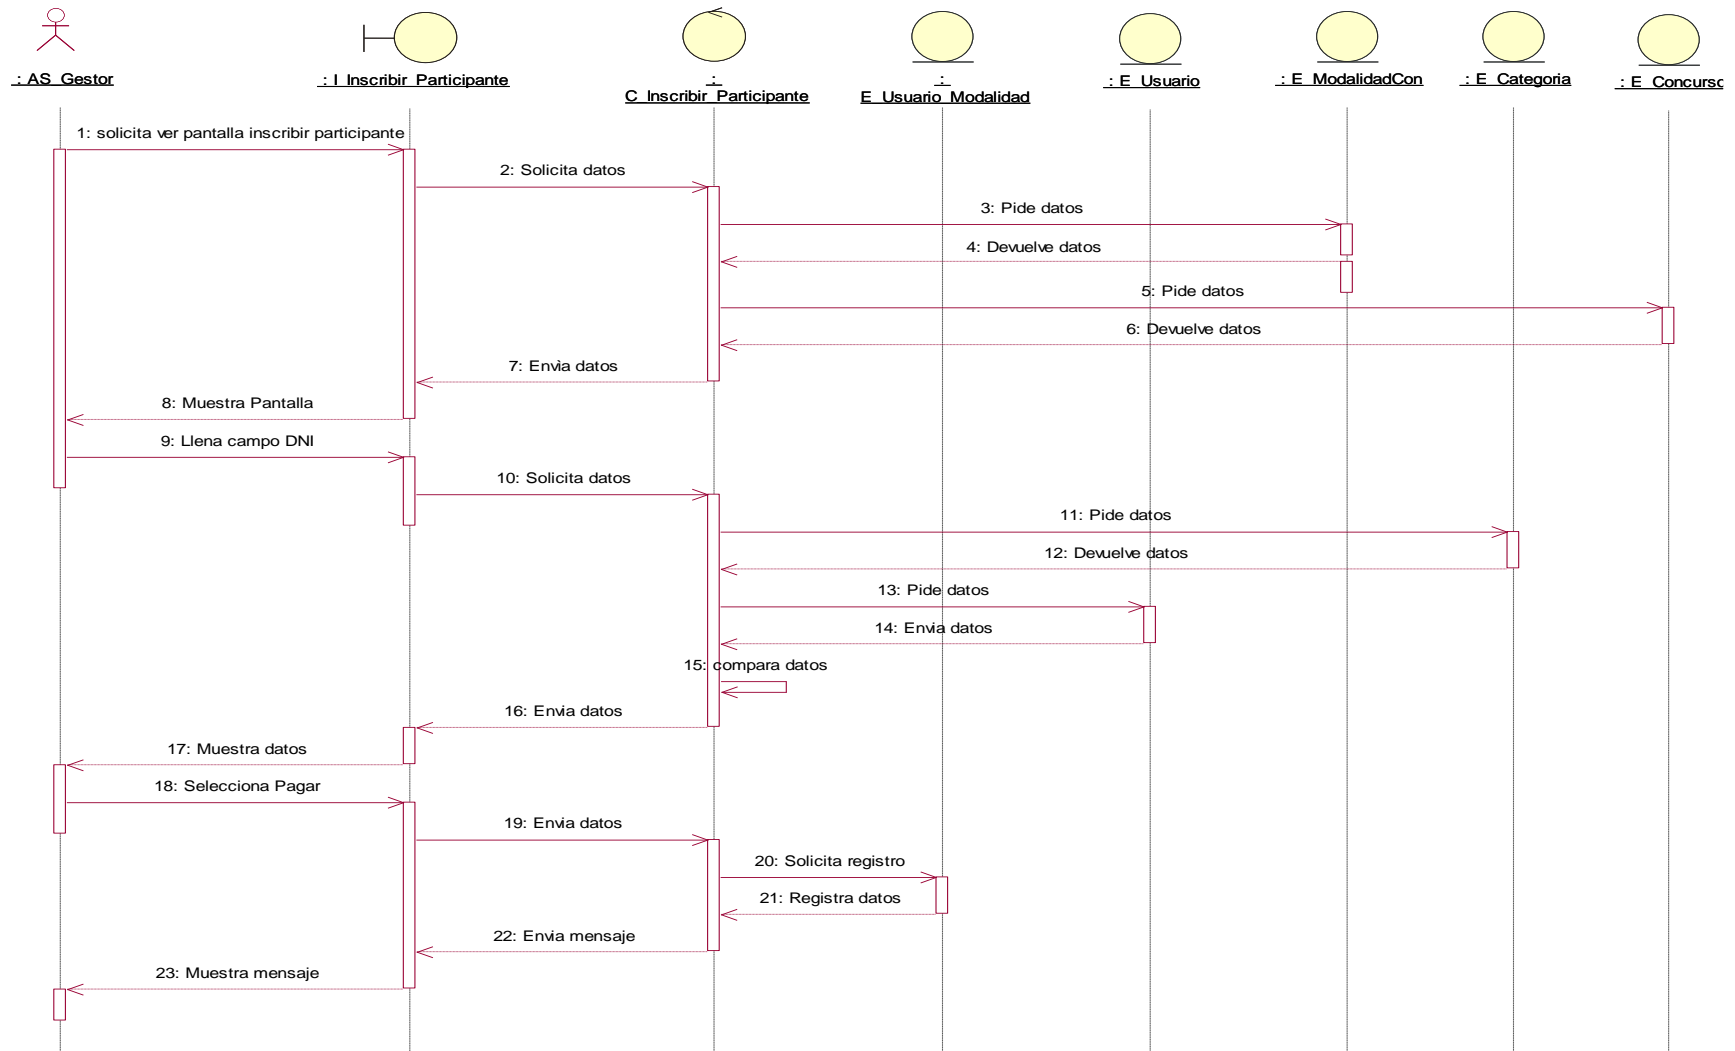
: AS_Gestor
: I_Inscribir_Participante
: C_Inscribir_Participante
: E_Usuario_Modalidad
: E_Usuario
: E_ModalidadCon
: E_Categoria
: E_Concursc

1: solicita ver pantalla inscribir participante
2: Solicita datos
3: Pide datos
4: Devuelve datos
5: Pide datos
6: Devuelve datos
7: Envia datos
8: Muestra Pantalla
9: Llena campo DNI
10: Solicita datos
11: Pide datos
12: Devuelve datos
13: Pide datos
14: Envia datos
15: compara datos
16: Envia datos
17: Muestra datos
18: Selecciona Pagar
19: Envia datos
20: Solicita registro
21: Registra datos
22: Envia mensaje
23: Muestra mensaje